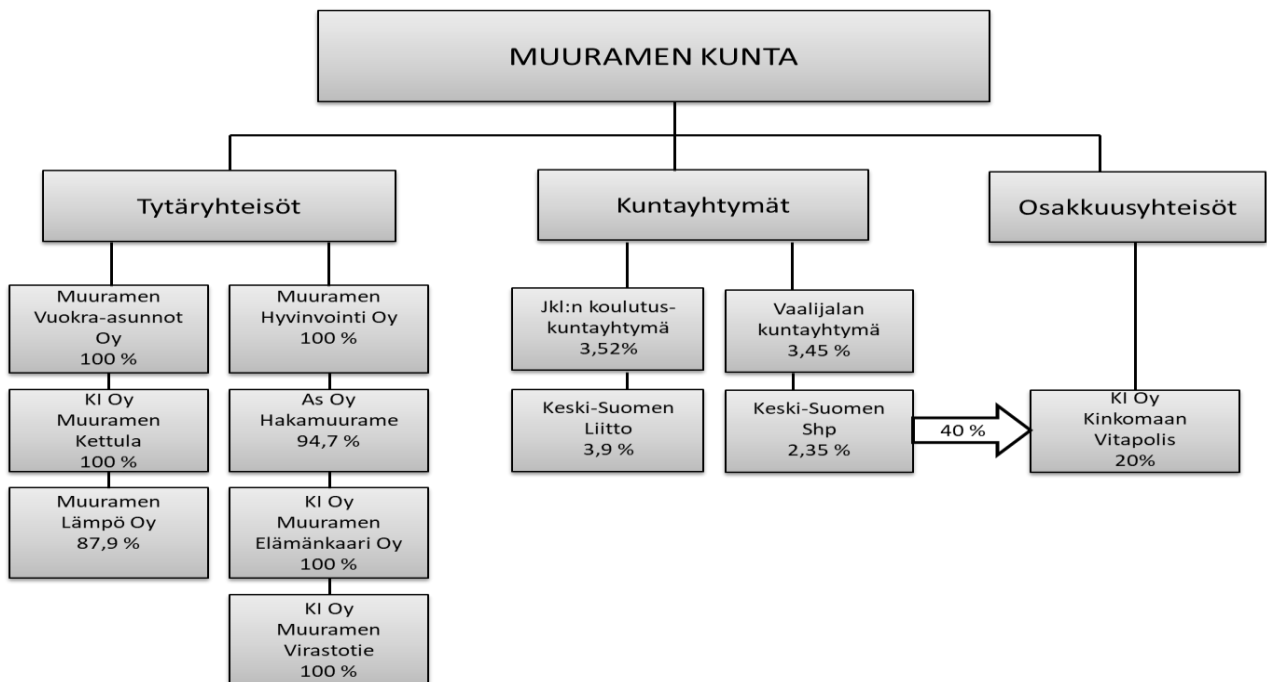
MUURAMEN KUNTA

Tytäryhteisöt

Kuntayhtymät

Osakkuusyhteisöt

Muuramen Vuokra-asunnot Oy 100 %

Kl Oy Muuramen Kettula 100 %

Muuramen Lämpö Oy 87,9 %

Muuramen Hyvinvointi Oy 100 %

As Oy Hakamuurame 94,7 %

Kl Oy Muuramen Elämänkaari Oy 100 %

Kl Oy Muuramen Virastotie 100 %

Jkl:n koulutuskuntayhtymä 3,52%

Keski-Suomen Liitto 3,9 %

Vaalijalan kuntayhtymä 3,45 %

Keski-Suomen Shp 2,35 %

40 %

Kl Oy Kinkomaan Vitapolis 20%